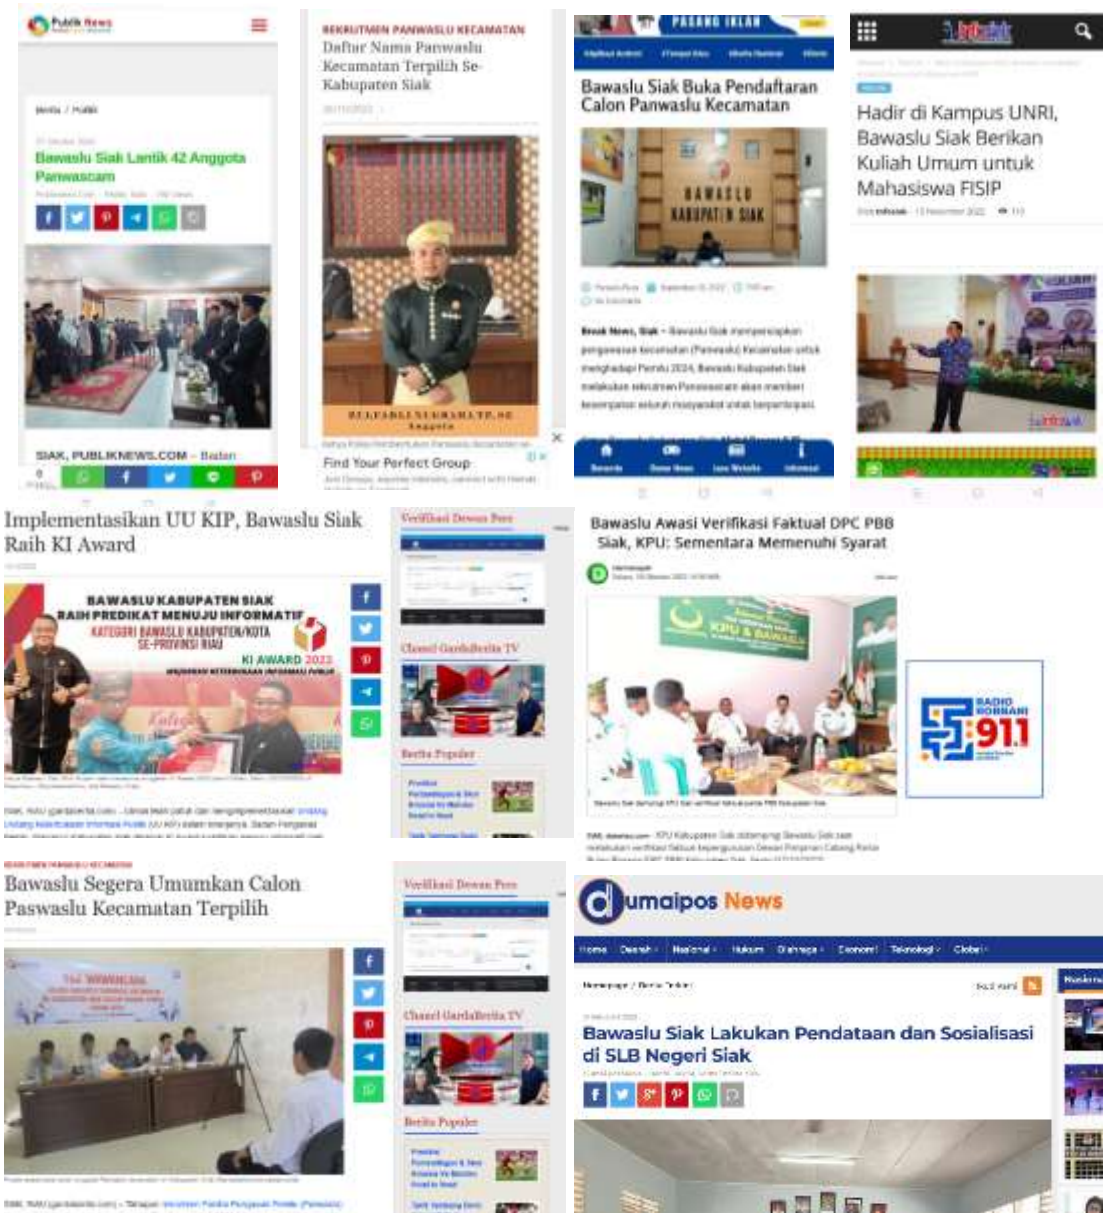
Publik News

Berita / Publik

Bawaslu Siak Lantik 42 Anggota Panwascam

SIAK, PUBLIKNEWS.COM – Badan

REKRUTMEN PANWASLU KECAMATAN
Daftar Nama Panwaslu Kecamatan Terpilih Se-Kabupaten Siak

Anggota

Find Your Perfect Group

PASANG IKLAN

Bawaslu Siak Buka Pendaftaran Calon Panwaslu Kecamatan

BAWASLU KABUPATEN SIAK

Hadir di Kampus UNRI, Bawaslu Siak Berikan Kuliah Umum untuk Mahasiswa FISIP

Implementasikan UU KIP, Bawaslu Siak Raih KI Award

BAWASLU KABUPATEN SIAK RAIH PREDIKAT MENUJU INFORMATIF
KATEGORI BAWASLU KABUPATEN/KOTA SE-PROVINSI RIAU
KI AWARD 2022

Verifikasi Dewan Pers

Chanel GardaBerita TV

Berita Populer

Bawaslu Awasi Verifikasi Faktual DPC PBB Siak, KPU: Sementara Memenuhi Syarat

KPU & BAWASLU

RADIO SONRANI 91.1

Bawaslu Segera Umumkan Calon Paswaslu Kecamatan Terpilih

Verifikasi Dewan Pers

Chanel GardaBerita TV

Berita Populer

dumaipos News

Home Daerah Nasional Hukum Olahraga Ekonomi Teknologi Global

Bawaslu Siak Lakukan Pendataan dan Sosialisasi di SLB Negeri Siak